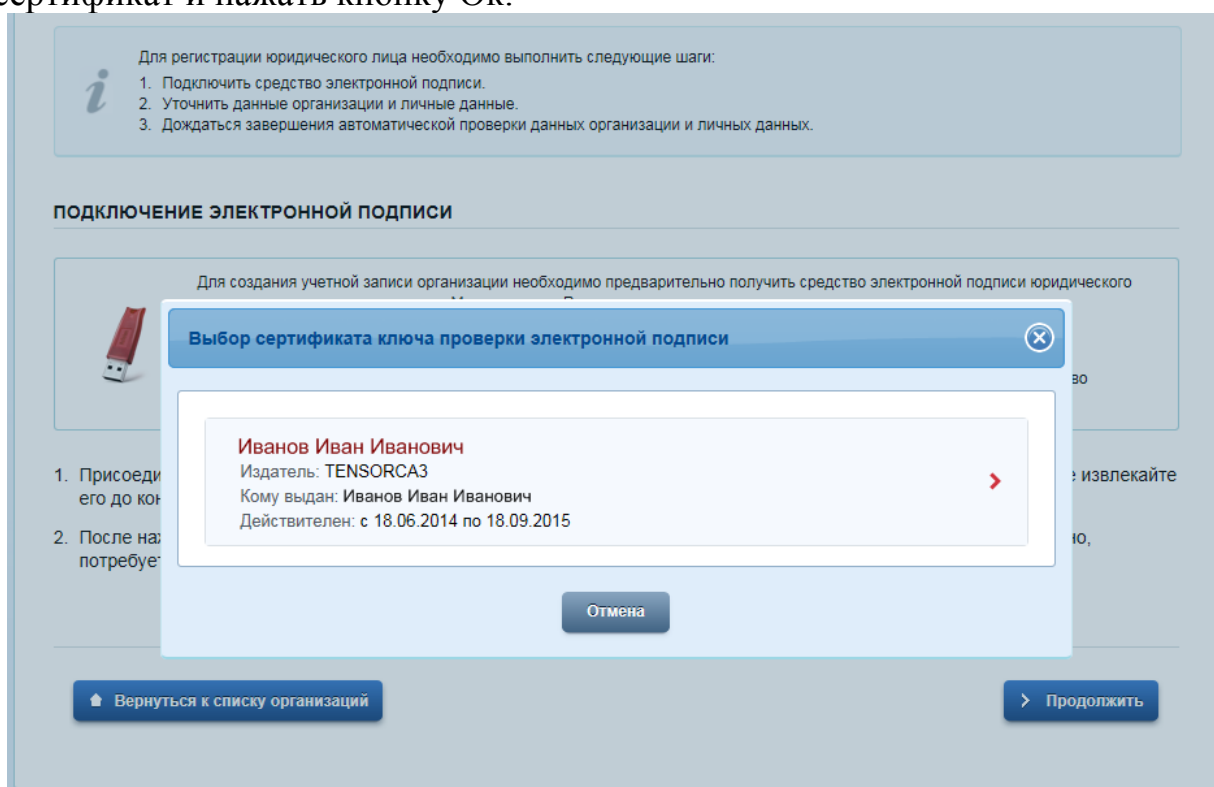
ертификат и нажать кнопку Ок.

Для регистрации юридического лица необходимо выполнить следующие шаги:
1. Подключить средство электронной подписи.
2. Уточнить данные организации и личные данные.
3. Дождаться завершения автоматической проверки данных организации и личных данных.

ПОДКЛЮЧЕНИЕ ЭЛЕКТРОННОЙ ПОДПИСИ

Для создания учетной записи организации необходимо предварительно получить средство электронной подписи юридического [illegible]

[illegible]во

1. Присоеди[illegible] е извлекайте его до кон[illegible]

2. После на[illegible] но, потребует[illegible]

Выбор сертификата ключа проверки электронной подписи

Иванов Иван Иванович
Издатель: TENSORCA3
Кому выдан: Иванов Иван Иванович
Действителен: с 18.06.2014 по 18.09.2015

Отмена

Вернуться к списку организаций

Продолжить